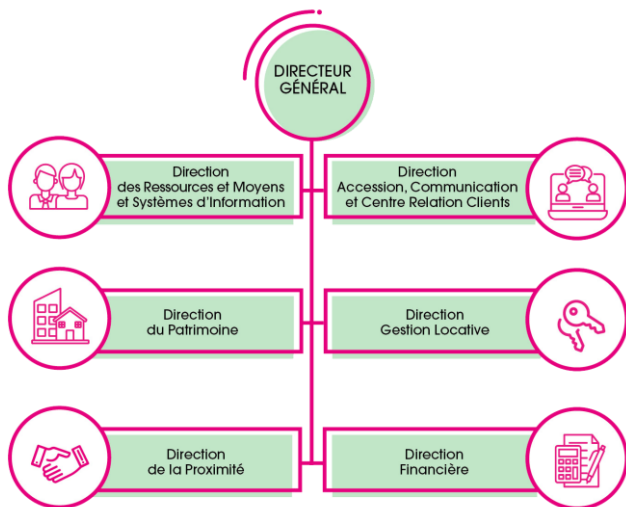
DIRECTEUR GÉNÉRAL

Direction des Ressources et Moyens et Systèmes d'Information

Direction Accession, Communication et Centre Relation Clients

Direction du Patrimoine

Direction Gestion Locative

Direction de la Proximité

Direction Financière